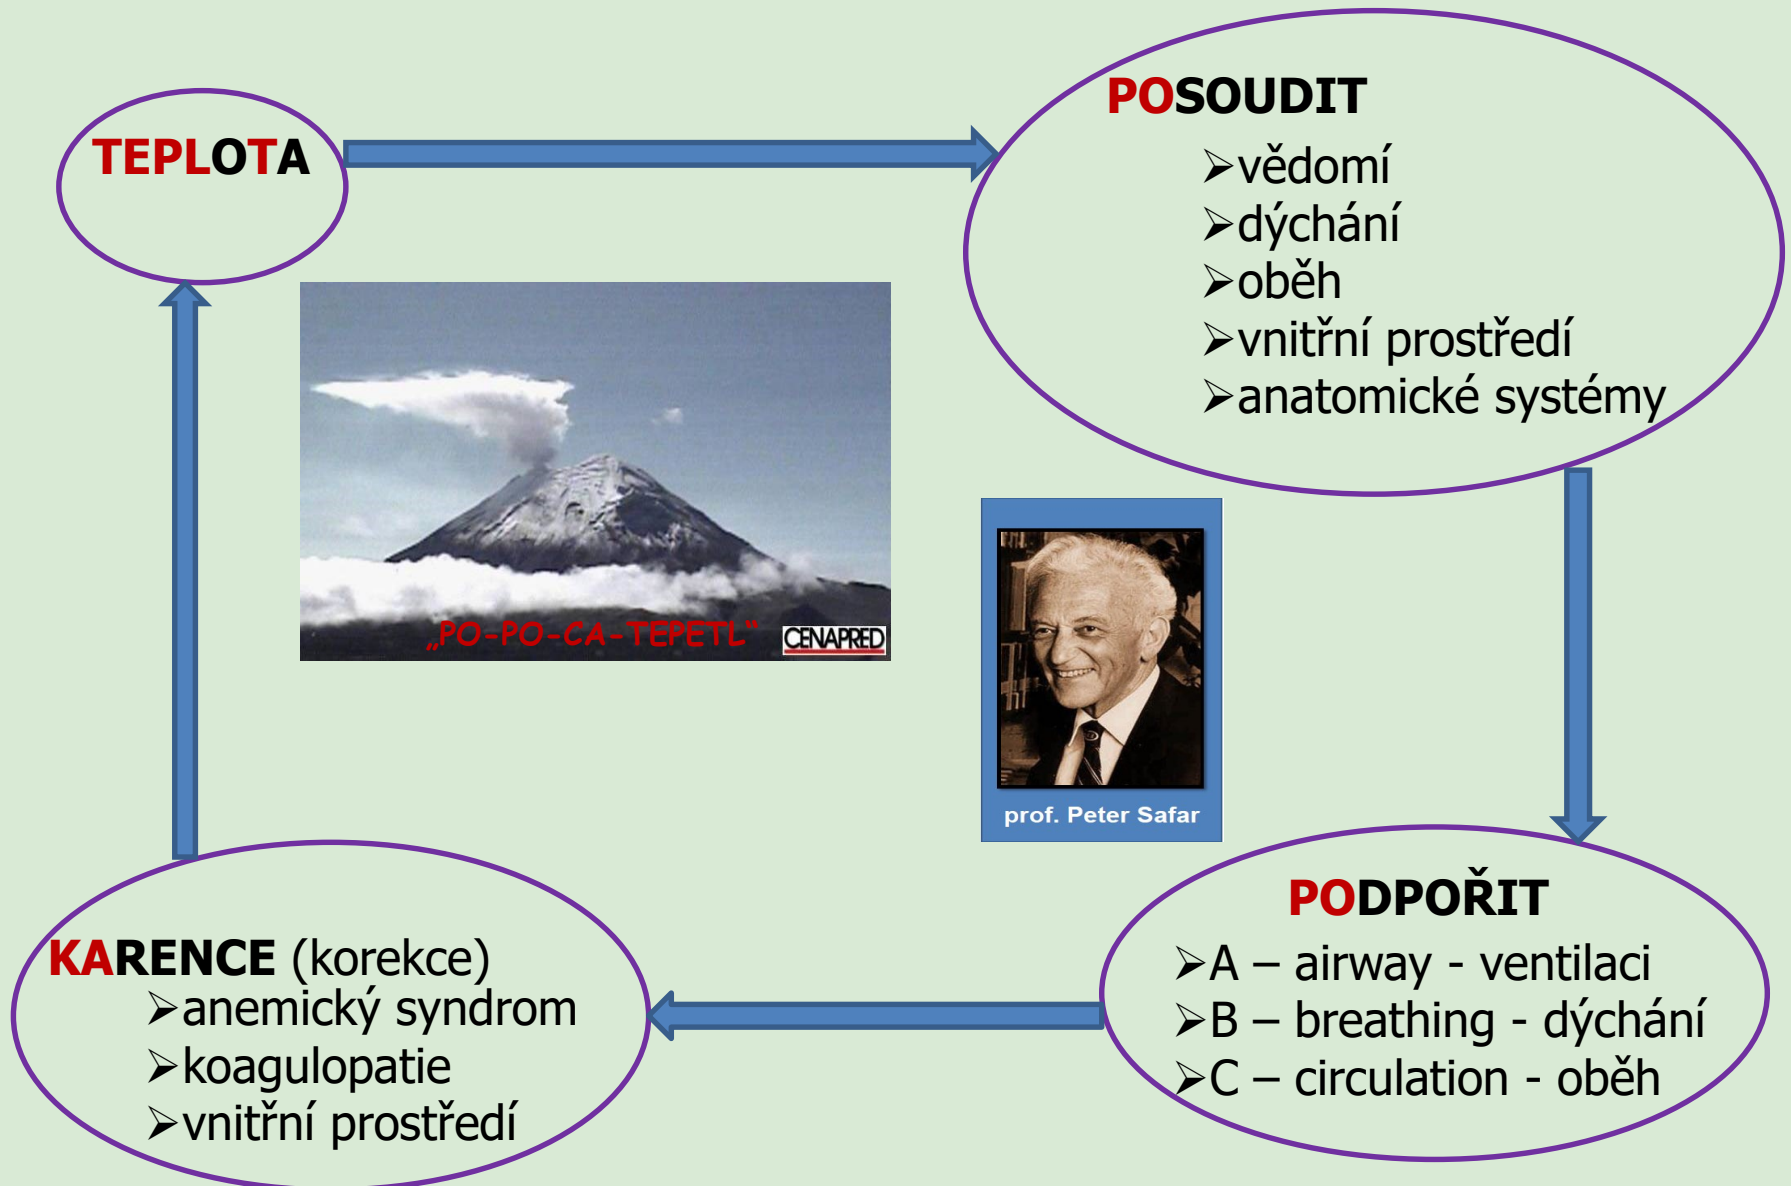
TEPLOTA

POSOUDIT
➢vědomí
➢dýchání
➢oběh
➢vnitřní prostředí
➢anatomické systémy

„PO-PO-CA-TEPETL“ CENAPRED

prof. Peter Safar

PODPOŘIT
➢A – airway - ventilaci
➢B – breathing - dýchání
➢C – circulation - oběh

KARENCE (korekce)
➢anemický syndrom
➢koagulopatie
➢vnitřní prostředí